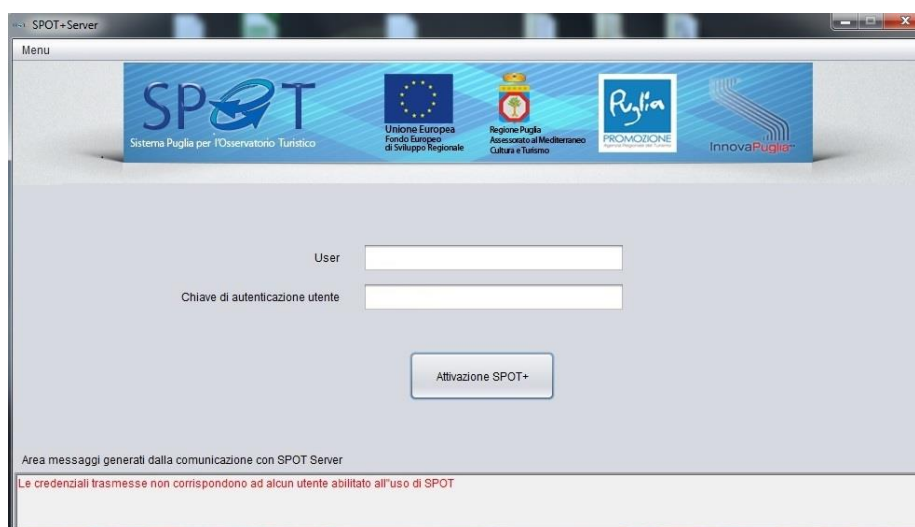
SPOT+Server

Menu

SPOT
Sistema Puglia per l'Osservatorio Turistico

Unione Europea
Fondo Europeo
di Sviluppo Regionale

Regione Puglia
Assessorato al Mediterraneo
Cultura e Turismo

Puglia
PROMOZIONE

InnovaPuglia

User

Chiave di autenticazione utente

Attivazione SPOT+

Area messaggi generati dalla comunicazione con SPOT Server

Le credenziali trasmesse non corrispondono ad alcun utente abilitato all''uso di SPOT